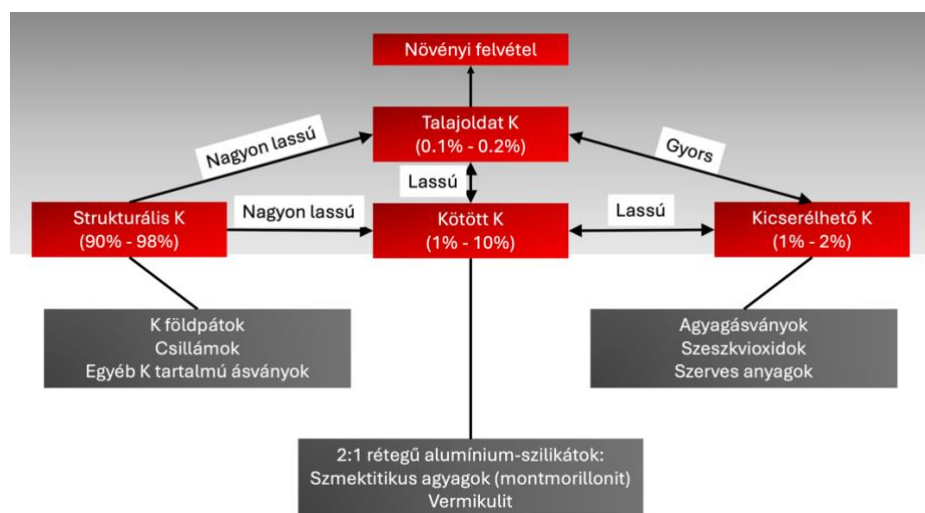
Növényi felvétel

Nagyon lassú

Talajoldat K
(0.1% - 0.2%)

Gyors

Lassú

Strukturális K
(90% - 98%)

Nagyon lassú

Kötött K
(1% - 10%)

Lassú

Kicserélhető K
(1% - 2%)

K földpátok
Csillámok
Egyéb K tartalmú ásványok

Agyagásványok
Szeszkvioxidok
Szerves anyagok

2:1 rétegű alumínium-szilikátok:
Szmektitikus agyagok (montmorillonit)
Vermikulit